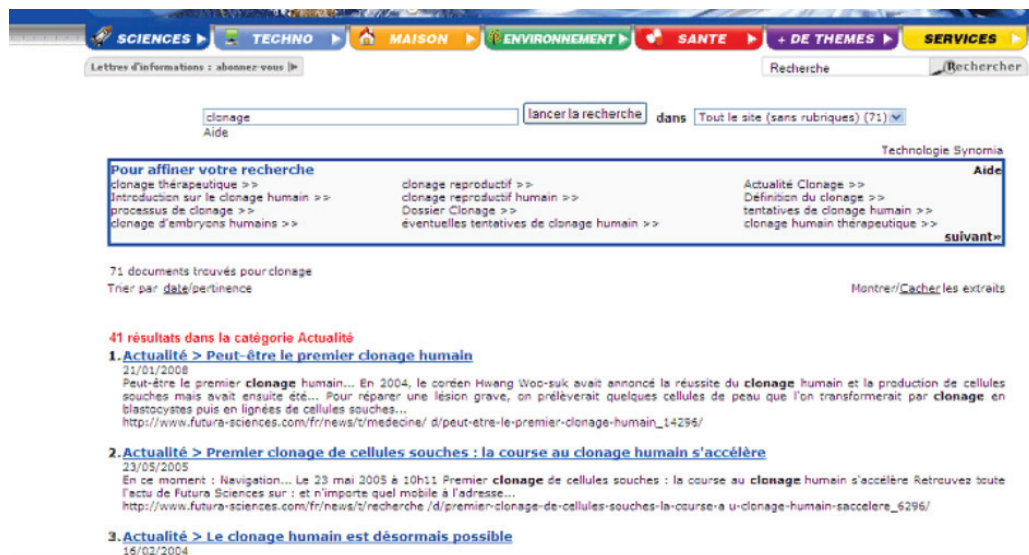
SCIENCES | TECHNO | MAISON | ENVIRONNEMENT | SANTE | + DE THEMES | SERVICES

Lettres d'informations : abonnez-vous

Recherche
Rechercher

clonage
lancer la recherche
dans
Tout le site (sans rubriques) (71)
Aide

Technologie Synomia

Pour affiner votre recherche
Aide

clonage thérapeutique >>
Introduction sur le clonage humain >>
processus de clonage >>
clonage d'embryons humains >>

clonage reproductif >>
clonage reproductif humain >>
Dossier Clonage >>
éventuelles tentatives de clonage humain >>

Actualité Clonage >>
Définition du clonage >>
tentatives de clonage humain >>
clonage humain thérapeutique >>

suivant»

71 documents trouvés pour clonage
Trier par date/pertinence

Montrer/Cacher les extraits

41 résultats dans la catégorie Actualité

1. Actualité > Peut-être le premier clonage humain
21/01/2008
Peut-être le premier clonage humain... En 2004, le coréen Hwang Woo-suk avait annoncé la réussite du clonage humain et la production de cellules souches mais avait ensuite été... Pour réparer une lésion grave, on prélèverait quelques cellules de peau que l'on transformerait par clonage en blastocystes puis en lignées de cellules souches...
http://www.futura-sciences.com/fr/news/t/medecine/ d/peut-etre-le-premier-clonage-humain_14296/

2. Actualité > Premier clonage de cellules souches : la course au clonage humain s'accélère
23/05/2005
En ce moment : Navigation... Le 23 mai 2005 à 10h11 Premier clonage de cellules souches : la course au clonage humain s'accélère Retrouvez toute l'actu de Futura Sciences sur : et n'importe quel mobile à l'adresse...
http://www.futura-sciences.com/fr/news/t/recherche /d/premier-clonage-de-cellules-souches-la-course-a u-clonage-humain-saccelere_6296/

3. Actualité > Le clonage humain est désormais possible
16/02/2004